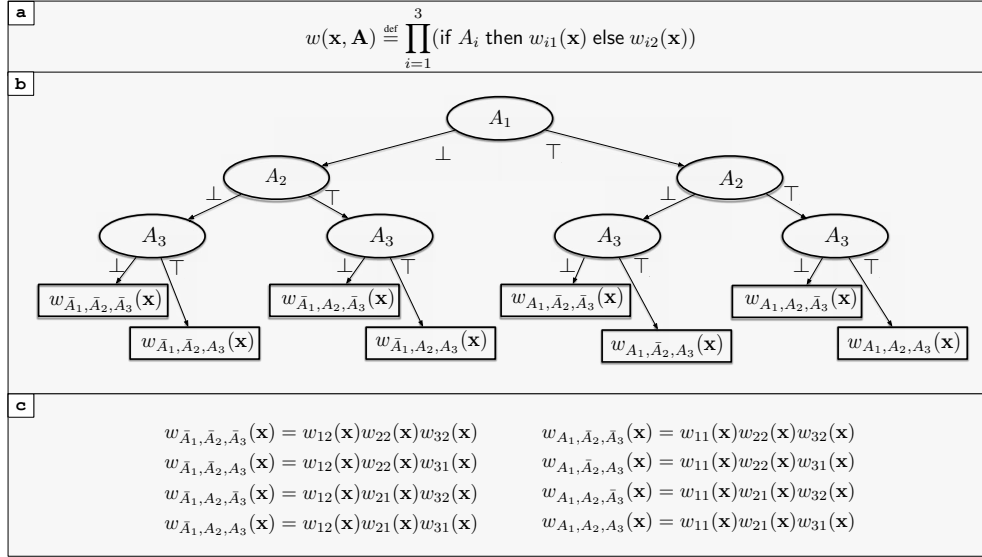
a

$w(\mathbf{x}, \mathbf{A}) \stackrel{\text{def}}{=} \prod_{i=1}^{3}(\text{if } A_i \text{ then } w_{i1}(\mathbf{x}) \text{ else } w_{i2}(\mathbf{x}))$

b

$A_1$

$\bot$ $\top$

$A_2$ $A_2$

$\bot$ $\top$ $\bot$ $\top$

$A_3$ $A_3$ $A_3$ $A_3$

$\bot$ $\top$ $\bot$ $\top$ $\bot$ $\top$ $\bot$ $\top$

$w_{\bar{A}_1,\bar{A}_2,\bar{A}_3}(\mathbf{x})$ $w_{\bar{A}_1,\bar{A}_2,A_3}(\mathbf{x})$ $w_{\bar{A}_1,A_2,\bar{A}_3}(\mathbf{x})$ $w_{\bar{A}_1,A_2,A_3}(\mathbf{x})$ $w_{A_1,\bar{A}_2,\bar{A}_3}(\mathbf{x})$ $w_{A_1,\bar{A}_2,A_3}(\mathbf{x})$ $w_{A_1,A_2,\bar{A}_3}(\mathbf{x})$ $w_{A_1,A_2,A_3}(\mathbf{x})$

c

$w_{\bar{A}_1,\bar{A}_2,\bar{A}_3}(\mathbf{x}) = w_{12}(\mathbf{x})w_{22}(\mathbf{x})w_{32}(\mathbf{x})$
$w_{\bar{A}_1,\bar{A}_2,A_3}(\mathbf{x}) = w_{12}(\mathbf{x})w_{22}(\mathbf{x})w_{31}(\mathbf{x})$
$w_{\bar{A}_1,A_2,\bar{A}_3}(\mathbf{x}) = w_{12}(\mathbf{x})w_{21}(\mathbf{x})w_{32}(\mathbf{x})$
$w_{\bar{A}_1,A_2,A_3}(\mathbf{x}) = w_{12}(\mathbf{x})w_{21}(\mathbf{x})w_{31}(\mathbf{x})$

$w_{A_1,\bar{A}_2,\bar{A}_3}(\mathbf{x}) = w_{11}(\mathbf{x})w_{22}(\mathbf{x})w_{32}(\mathbf{x})$
$w_{A_1,\bar{A}_2,A_3}(\mathbf{x}) = w_{11}(\mathbf{x})w_{22}(\mathbf{x})w_{31}(\mathbf{x})$
$w_{A_1,A_2,\bar{A}_3}(\mathbf{x}) = w_{11}(\mathbf{x})w_{21}(\mathbf{x})w_{32}(\mathbf{x})$
$w_{A_1,A_2,A_3}(\mathbf{x}) = w_{11}(\mathbf{x})w_{21}(\mathbf{x})w_{31}(\mathbf{x})$